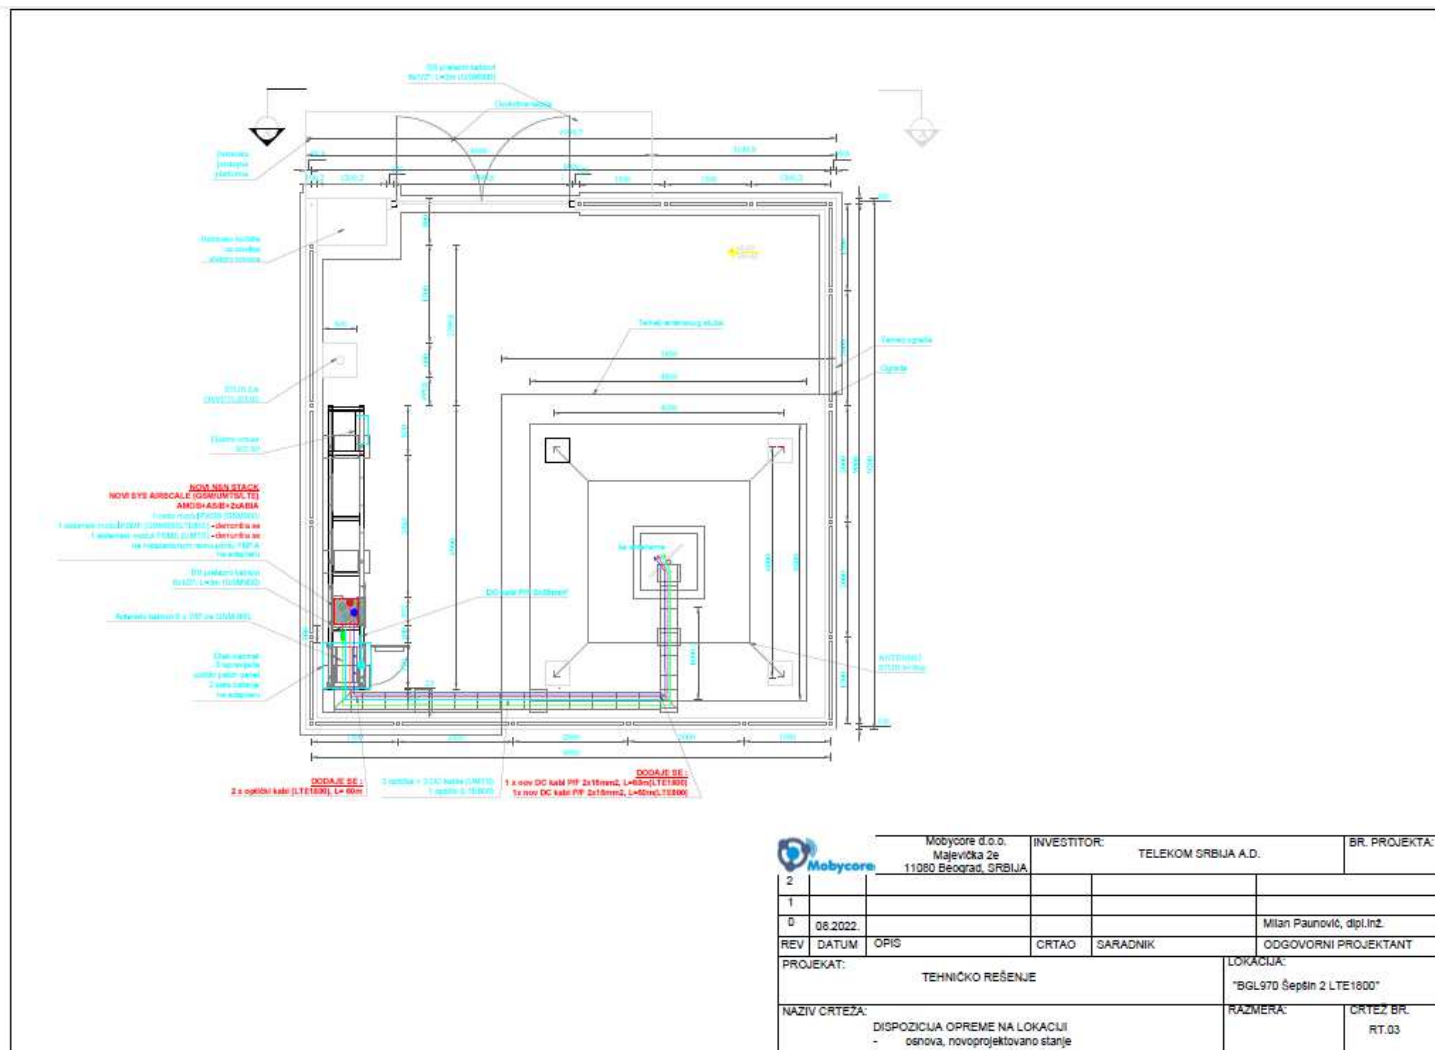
NOVI NSN STACK
NOVI SYS AIRSCALE (GSM/UMTS/LTE)
AMOB+ASIB+2xABIA
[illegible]

DODAJE SE :
2 x optički kabl (LTE1800), L= 60m

DODAJE SE :
1 x nov DC kabl PP 2x16mm2, L=60m(LTE1800)
1x nov DC kabl PP 2x16mm2, L=60m(LTE1800)

Mobycore

Mobycore d.o.o.
Majevička 2e
11080 Beograd, SRBIJA

INVESTITOR:
TELEKOM SRBIJA A.D.

BR. PROJEKTA:

| REV | DATUM | OPIS | CRTAO | SARADNIK | ODGOVORNI PROJEKTANT |
|---|---|---|---|---|---|
| 2 | | | | | |
| 1 | | | | | |
| 0 | 08.2022. | | | | Milan Paunović, dipl.inž. |

PROJEKAT:
TEHNIČKO REŠENJE

LOKACIJA:
"BGL970 Šepšin 2 LTE1800"

NAZIV CRTEŽA:
DISPOZICIJA OPREME NA LOKACIJI
- osnova, novoprojektovano stanje

RAZMERA:

CRTEŽ BR.
RT.03